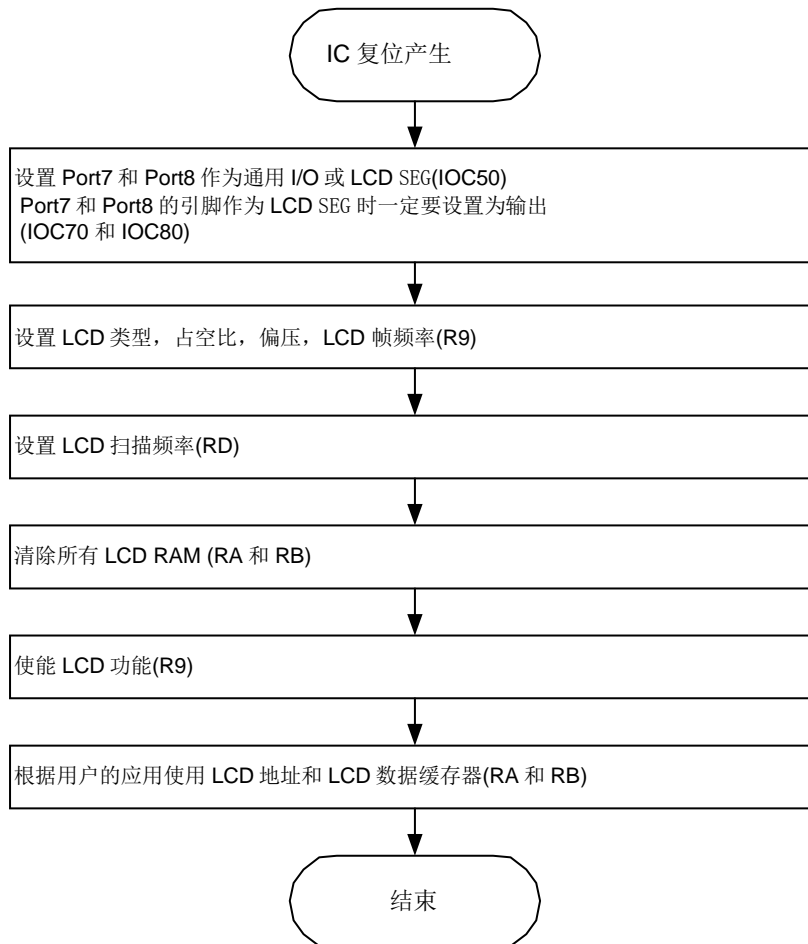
IC 复位产生

设置 Port7 和 Port8 作为通用 I/O 或 LCD SEG(IOC50)
Port7 和 Port8 的引脚作为 LCD SEG 时一定要设置为输出 (IOC70 和 IOC80)

设置 LCD 类型，占空比，偏压，LCD 帧频率(R9)

设置 LCD 扫描频率(RD)

清除所有 LCD RAM (RA 和 RB)

使能 LCD 功能(R9)

根据用户的应用使用 LCD 地址和 LCD 数据缓存器(RA 和 RB)

结束